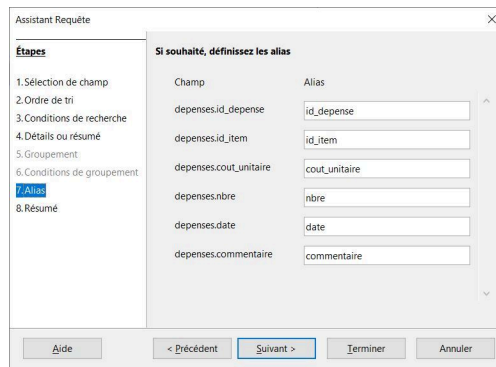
Assistant Requête

Étapes

1. Sélection de champ
2. Ordre de tri
3. Conditions de recherche
4. Détails ou résumé
5. Groupement
6. Conditions de groupement
7. Alias
8. Résumé

Si souhaité, définissez les alias

| Champ | Alias |
|---|---|
| depenses.id_depense | id_depense |
| depenses.id_item | id_item |
| depenses.cout_unitaire | cout_unitaire |
| depenses.nbre | nbre |
| depenses.date | date |
| depenses.commentaire | commentaire |

Aide
< Précédent
Suivant >
Terminer
Annuler